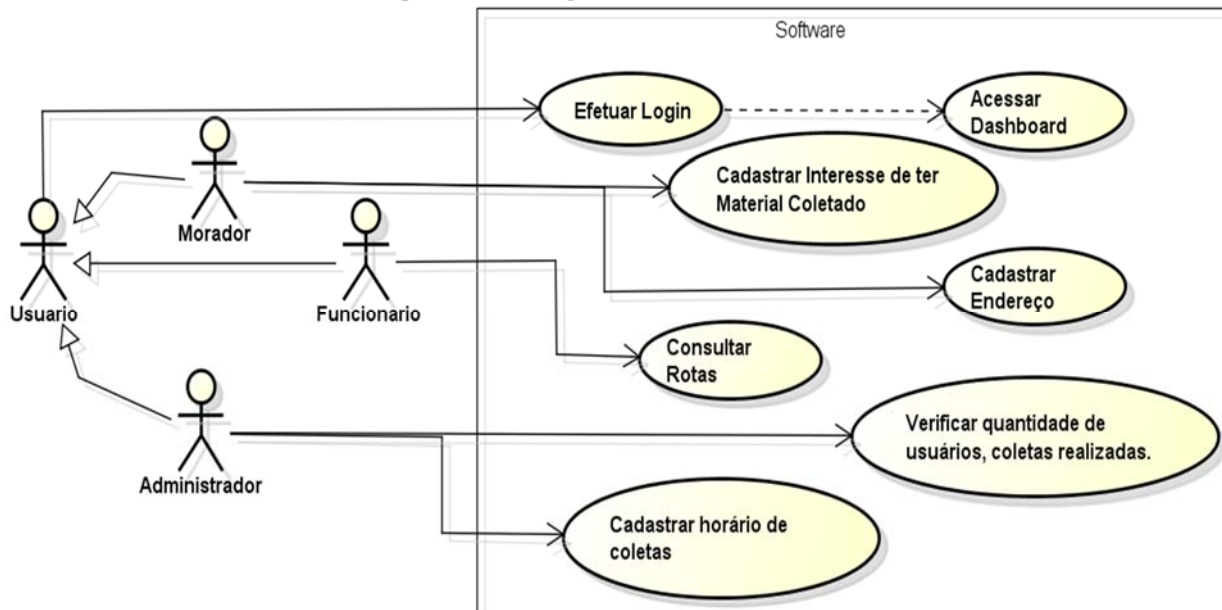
Software

Efetuar Login

Acessar Dashboard

Morador

Cadastrar Interesse de ter Material Coletado

Usuario

Funcionario

Cadastrar Endereço

Consultar Rotas

Administrador

Verificar quantidade de usuários, coletas realizadas.

Cadastrar horário de coletas